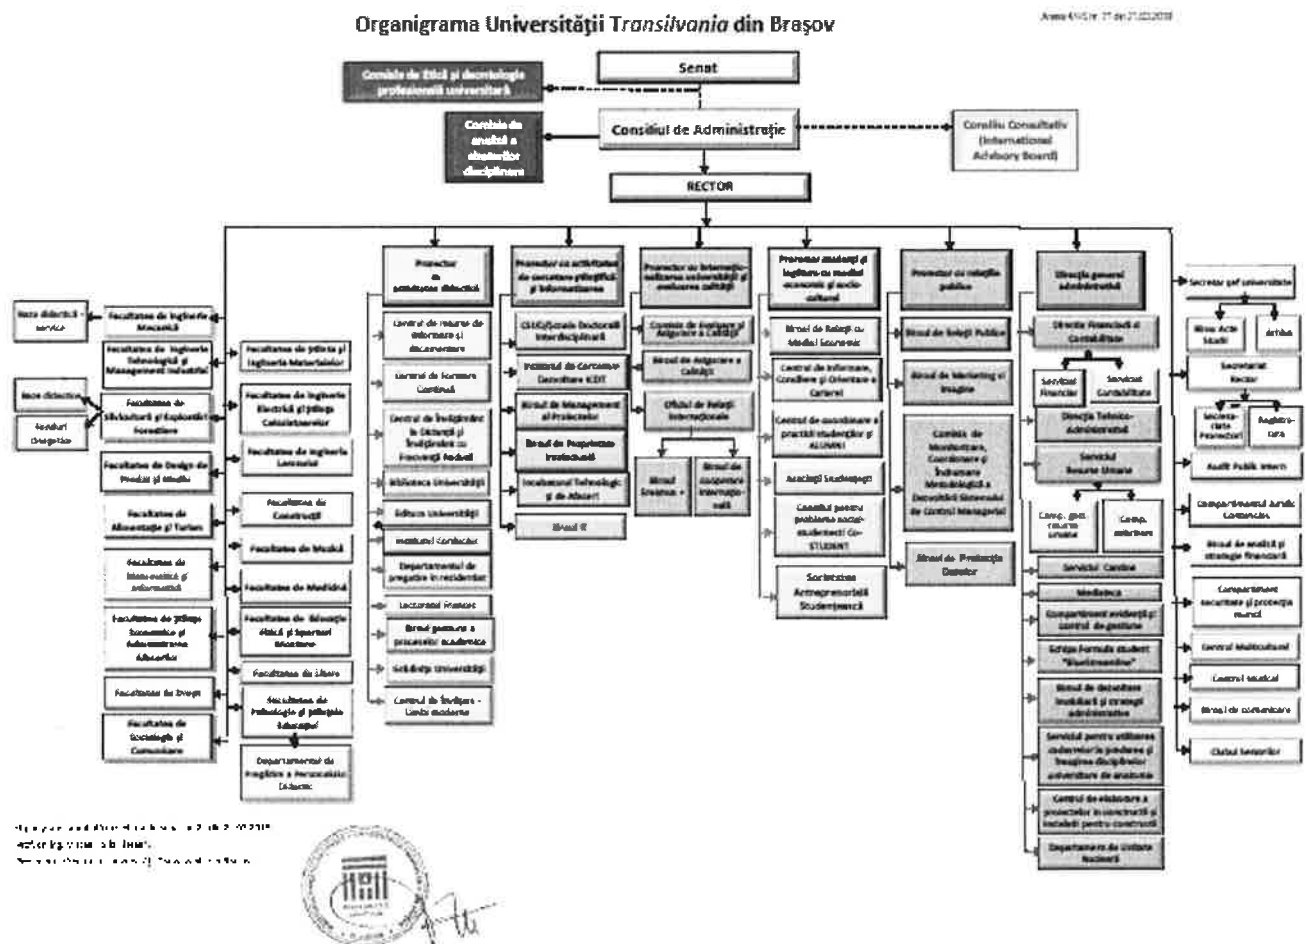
Organigrama Universității Transilvania din Brașov

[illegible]

Senat

Comisia de Etică și deontologie profesională universitară

Comisia de analiză a abaterilor disciplinare

Consiliul de Administrație

Consiliu Consultativ (International Advisory Board)

RECTOR

Prorector cu activitatea didactică

Centrul de resurse de informare și documentare

Centrul de Formare Continuă

Centrul de Învățământ la Distanță și Învățământ cu Frecvență Redusă

Biblioteca Universității

Editura Universității

Institutul Confucius

Departamentul de pregătire a rezidenților

Lectoratul Francez

Biroul pentru managementul proceselor academice

Școala Doctorală Universitară

Centrul de Învățare - Limbi moderne

Prorector cu activitatea de cercetare științifică și internaționalizare

CSUD/Școala Doctorală Interdisciplinară

Institutul de Cercetare Dezvoltare ICDT

Biroul de Management al Proiectelor

Biroul de Proprietate Intelectuală

Incubatorul Tehnologic și de Afaceri

Biroul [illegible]

Prorector cu internaționalizarea universității și evaluarea calității

Comisia de Evaluare și Asigurare a Calității

Biroul de Asigurare a Calității

Oficiul de Relații Internaționale

Biroul Erasmus +

Biroul de cooperare internațională

Prorector studenți și legătura cu mediul economic și socio-cultural

Biroul de Relații cu Mediul Economic

Centrul de Informare, Consiliere și Orientare a Carierei

Centrul de coordonare a practicii studenților și ALUMNI

Asociații Studențești

Comitetul pentru probleme social-studențești Co-STUDENT

Societatea Antreprenorială Studențească

Prorector cu relațiile publice

Biroul de Relații Publice

Biroul de Marketing și Imagine

Comisia de Monitorizare, Coordonare și Îndrumare Metodologică a Dezvoltării Sistemului de Control Managerial

Biroul de Protecția Datelor

Direcția generală administrativă

Direcția Financiar și Contabilitate

Serviciul Financiar

Serviciul Contabilitate

Direcția Tehnico-Administrativă

Serviciul Resurse Umane

Comp. gest. resurse umane

Comp. salarizare

Serviciul Cantine

Mediatecă

Compartiment evidență și control de gestiune

Școala Formula student "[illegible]"

Biroul de dezvoltare imobiliară și strategii administrative

Serviciul pentru utilizarea materialului genetic de producere și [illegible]

Centrul de elaborare a proiectelor în construcții și instalații pentru construcții

Departamentul de Unitate Națională

Secretar șef universitate

Birou Acte Studii

Arhiva

Secretariat Rector

Secretariate Facultăți

Registratura

Audit Public Intern

Compartimentul Juridic Contencios

Biroul de analiză și strategie financiară

Compartiment securitate și protecția muncii

Centrul Multicultural

Centrul Muzical

Biroul de comunicare

Clubul Seniorilor

Facultatea de Inginerie Mecanică

Baza didactică - service

Facultatea de Inginerie Tehnologică și Management Industrial

Facultatea de Știința și Ingineria Materialelor

Baze didactice

Facultatea de Silvicultură și Exploatări Forestiere

Ocolul Silvic

Facultatea de Inginerie Electrică și Știința Calculatoarelor

Facultatea de Inginerie Lemnului

Facultatea de Design de Produs și Mediu

Facultatea de Construcții

Facultatea de Alimentație și Turism

Facultatea de Muzică

Facultatea de Matematică și Informatică

Facultatea de Medicină

Facultatea de Științe Economice și Administrarea Afacerilor

Facultatea de Educație Fizică și Sporturi Montane

Facultatea de Litere

Facultatea de Drept

Facultatea de Psihologie și Științele Educației

Facultatea de Sociologie și Comunicare

Departamentul de Pregătire a Personalului Didactic

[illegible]
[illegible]
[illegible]